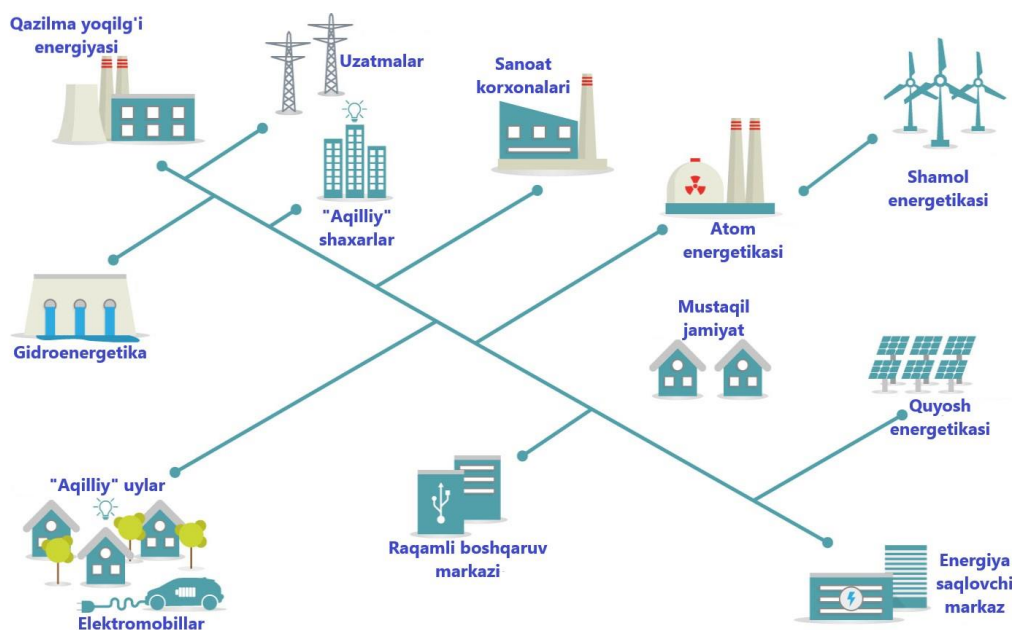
Qazilma yoqilg'i energiyasi

Uzatmalar

Sanoat korxonalari

Shamol energetikasi

"Aqilliy" shaxarlar

Atom energetikasi

Gidroenergetika

Mustaqil jamiyat

Quyosh energetikasi

"Aqilliy" uylar

Raqamli boshqaruv markazi

Energiya saqlovchi markaz

Elektromobillar